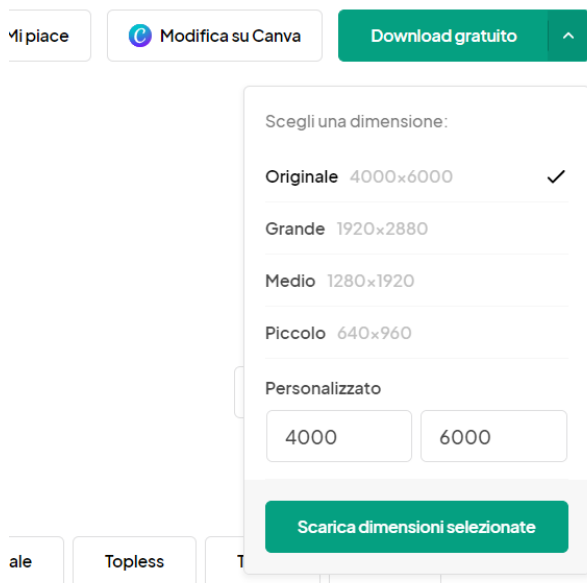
Mi piace
Modifica su Canva
Download gratuito

Scegli una dimensione:
Originale 4000×6000
Grande 1920×2880
Medio 1280×1920
Piccolo 640×960
Personalizzato
4000
6000
Scarica dimensioni selezionate

ale
Topless
T